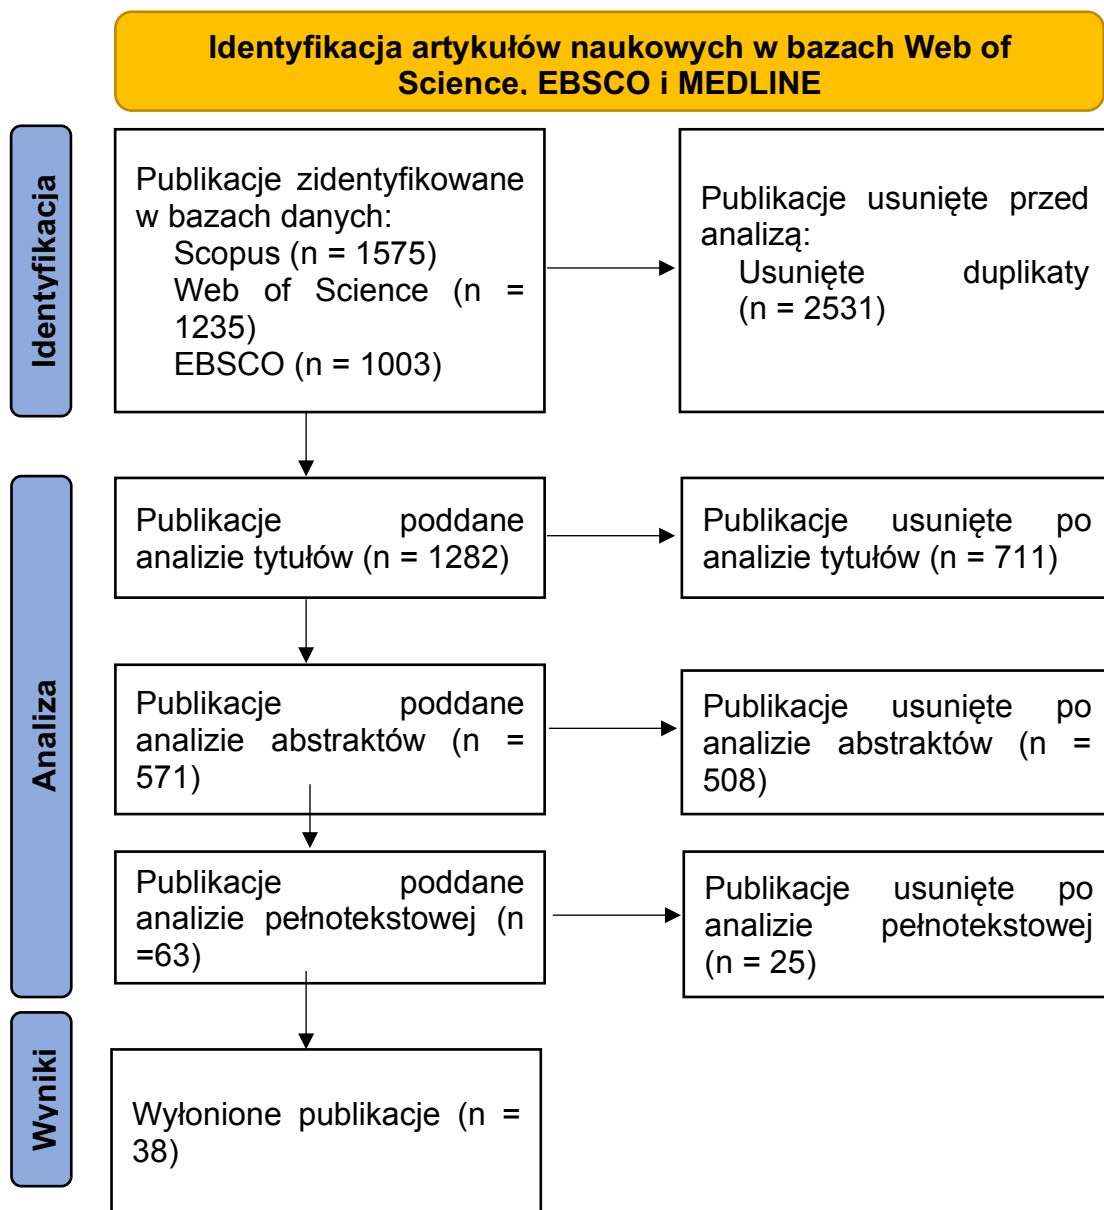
Identyfikacja artykułów naukowych w bazach Web of Science, EBSCO i MEDLINE

Identyfikacja

Publikacje zidentyfikowane w bazach danych:
Scopus (n = 1575)
Web of Science (n = 1235)
EBSCO (n = 1003)

Publikacje usunięte przed analizą:
Usunięte duplikaty (n = 2531)

Analiza

Publikacje poddane analizie tytułów (n = 1282)

Publikacje usunięte po analizie tytułów (n = 711)

Publikacje poddane analizie abstraktów (n = 571)

Publikacje usunięte po analizie abstraktów (n = 508)

Publikacje poddane analizie pełnotekstowej (n =63)

Publikacje usunięte po analizie pełnotekstowej (n = 25)

Wyniki

Wyłonione publikacje (n = 38)